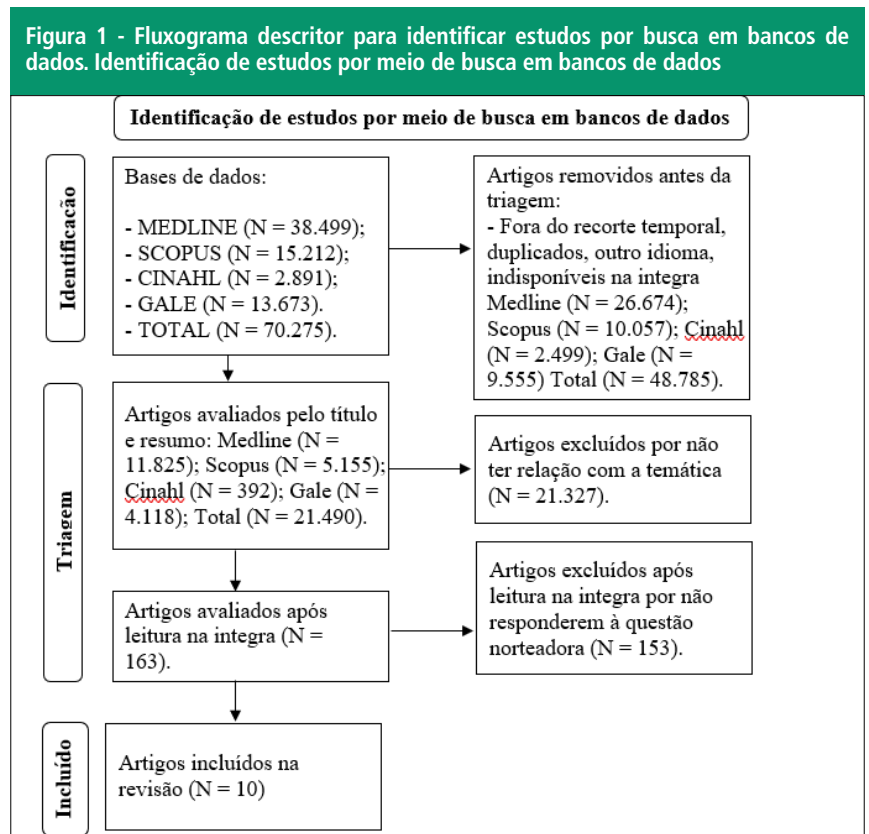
Figura 1 - Fluxograma descritor para identificar estudos por busca em bancos de dados. Identificação de estudos por meio de busca em bancos de dados

Identificação de estudos por meio de busca em bancos de dados

Identificação

Bases de dados:

- MEDLINE (N = 38.499);
- SCOPUS (N = 15.212);
- CINAHL (N = 2.891);
- GALE (N = 13.673).
- TOTAL (N = 70.275).

Artigos removidos antes da triagem:
- Fora do recorte temporal, duplicados, outro idioma, indisponíveis na integra Medline (N = 26.674); Scopus (N = 10.057); Cinahl (N = 2.499); Gale (N = 9.555) Total (N = 48.785).

Triagem

Artigos avaliados pelo título e resumo: Medline (N = 11.825); Scopus (N = 5.155); Cinahl (N = 392); Gale (N = 4.118); Total (N = 21.490).

Artigos excluídos por não ter relação com a temática (N = 21.327).

Artigos avaliados após leitura na integra (N = 163).

Artigos excluídos após leitura na integra por não responderem à questão norteadora (N = 153).

Incluído

Artigos incluídos na revisão (N = 10)